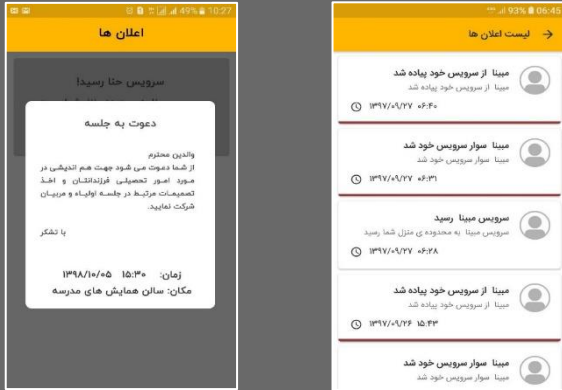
49% 10:27

اعلان ها

سرویس حتما رسید!

دعوت به جلسه

والدین محترم
از شما دعوت می شود جهت هم اندیشی در مورد امور تحصیلی فرزندانتان و اخذ تصمیمات مرتبط در جلسه اولیاء و مربیان شرکت نمایید.

با تشکر

زمان: ۱۵:۳۰ ۱۳۹۸/۱۰/۰۵
مکان: سالن همایش های مدرسه

93% 06:45

لیست اعلان ها

مبینا از سرویس خود پیاده شد
مبینا از سرویس خود پیاده شد
۱۳۹۷/۰۹/۲۷ ۰۶:۴۰

مبینا سوار سرویس خود شد
مبینا سوار سرویس خود شد
۱۳۹۷/۰۹/۲۷ ۰۶:۳۱

سرویس مبینا رسید
سرویس مبینا به محدوده ی منزل شما رسید
۱۳۹۷/۰۹/۲۷ ۰۶:۲۸

مبینا از سرویس خود پیاده شد
مبینا از سرویس خود پیاده شد
۱۳۹۷/۰۹/۲۶ ۱۵:۴۳

مبینا سوار سرویس خود شد
مبینا سوار سرویس خود شد